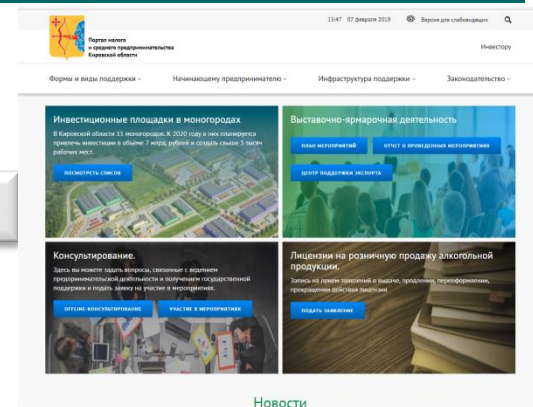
15:47 07 февраля 2018 Версия для слабовидящих

Портал малого и среднего предпринимательства Кировской области

Инвестору

Формы и виды поддержки Начинающему предпринимателю Инфраструктура поддержки Законодательство

Инвестиционные площадки в моногородах

В Кировской области 11 моногородов. К 2020 году в них планируется привлечь инвестиции в объеме 7 млрд. рублей и создать свыше 3 тысяч рабочих мест.

ПОСМОТРЕТЬ СПИСОК

Выставочно-ярмарочная деятельность

ПЛАН МЕРОПРИЯТИЙ

ОТЧЕТ О ПРОВЕДЕННЫХ МЕРОПРИЯТИЯХ

ЦЕНТР ПОДДЕРЖКИ ЭКСПОРТА

Консультирование.

Здесь вы можете задать вопросы, связанные с ведением предпринимательской деятельности и получением государственной поддержки и подать заявку на участие в мероприятиях.

OFFLINE КОНСУЛЬТИРОВАНИЕ

УЧАСТИЕ В МЕРОПРИЯТИЯХ

Лицензии на розничную продажу алкогольной продукции.

Запись на прием заявлений о выдаче, продлении, переоформлении, прекращении действия лицензии

ПОДАТЬ ЗАЯВЛЕНИЕ

Новости